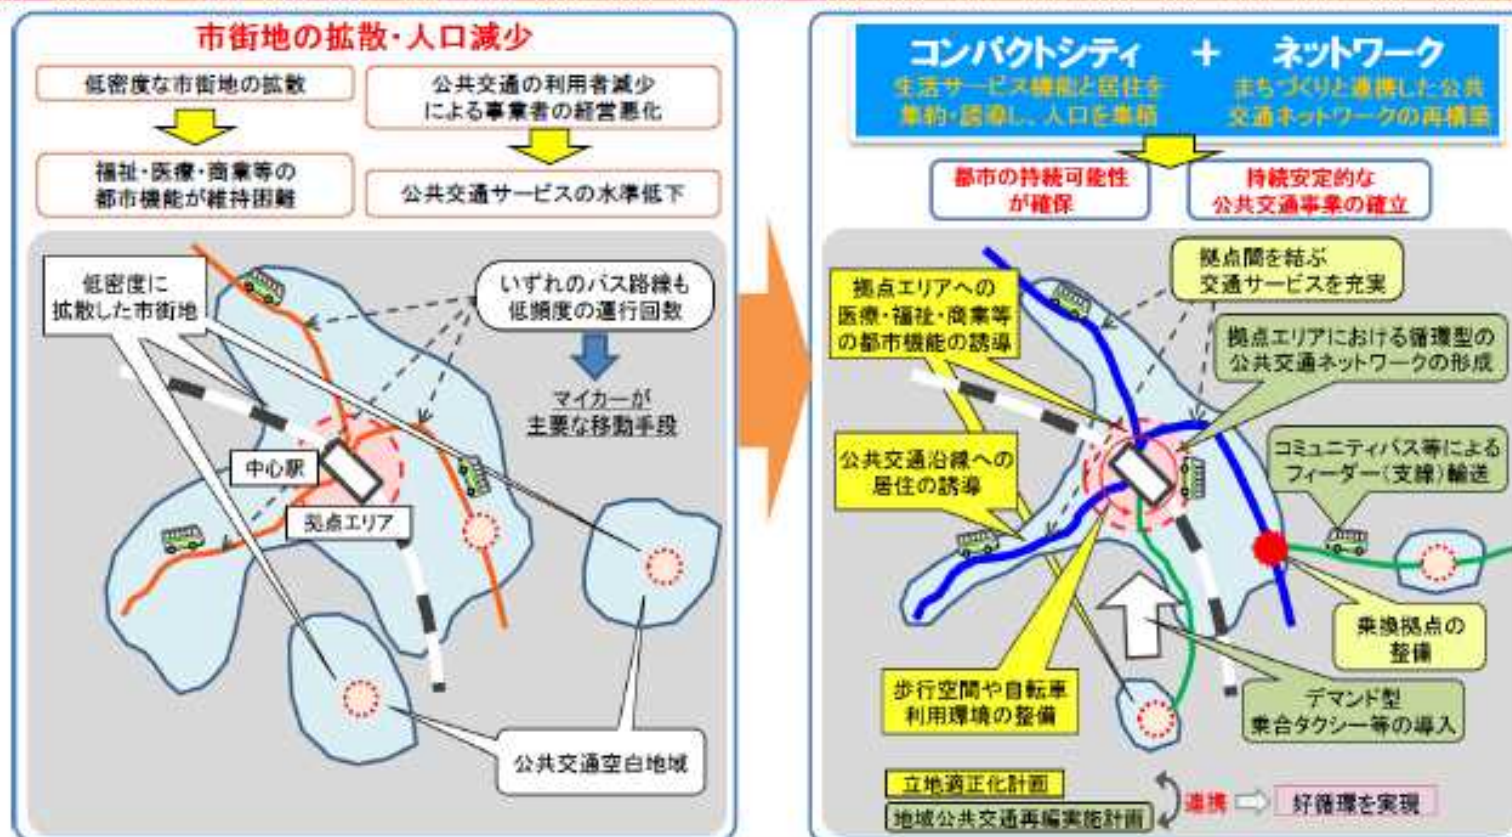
市街地の拡散・人口減少

低密度な市街地の拡散

福祉・医療・商業等の都市機能が維持困難

公共交通の利用者減少による事業者の経営悪化

公共交通サービスの水準低下

低密度に拡散した市街地

いずれのバス路線も低頻度の運行回数

マイカーが主要な移動手段

中心駅

拠点エリア

公共交通空白地域

コンパクトシティ ＋ ネットワーク

生活サービス機能と居住を集約・誘導し、人口を集積

まちづくりと連携した公共交通ネットワークの再構築

都市の持続可能性が確保

持続安定的な公共交通事業の確立

拠点エリアへの医療・福祉・商業等の都市機能の誘導

拠点間を結ぶ交通サービスを充実

拠点エリアにおける循環型の公共交通ネットワークの形成

公共交通沿線への居住の誘導

コミュニティバス等によるフィーダー（支線）輸送

乗換拠点の整備

歩行空間や自転車利用環境の整備

デマンド型乗合タクシー等の導入

立地適正化計画

地域公共交通再編実施計画

連携

好循環を実現